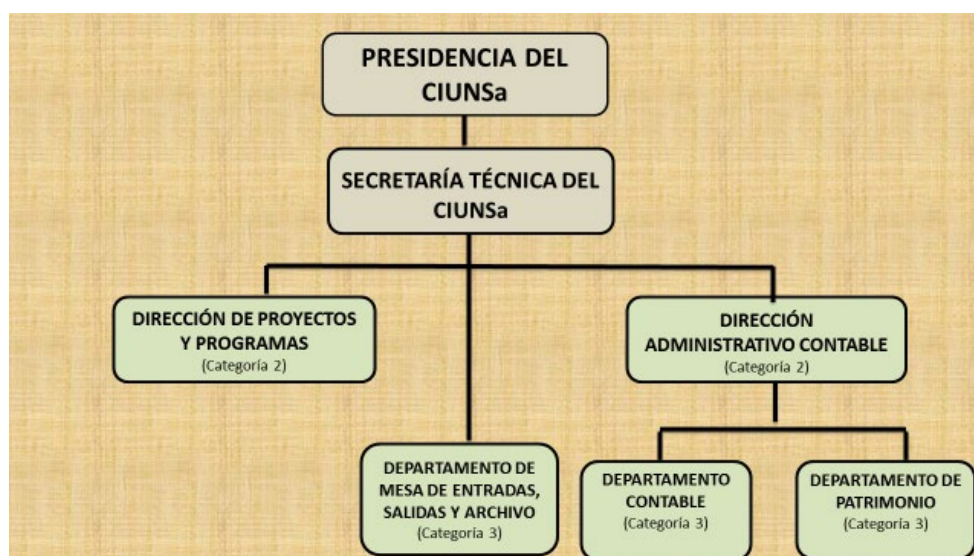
PRESIDENCIA DEL CIUNSa

SECRETARÍA TÉCNICA DEL CIUNSa

DIRECCIÓN DE PROYECTOS Y PROGRAMAS
(Categoría 2)

DIRECCIÓN ADMINISTRATIVO CONTABLE
(Categoría 2)

DEPARTAMENTO DE MESA DE ENTRADAS, SALIDAS Y ARCHIVO
(Categoría 3)

DEPARTAMENTO CONTABLE
(Categoría 3)

DEPARTAMENTO DE PATRIMONIO
(Categoría 3)